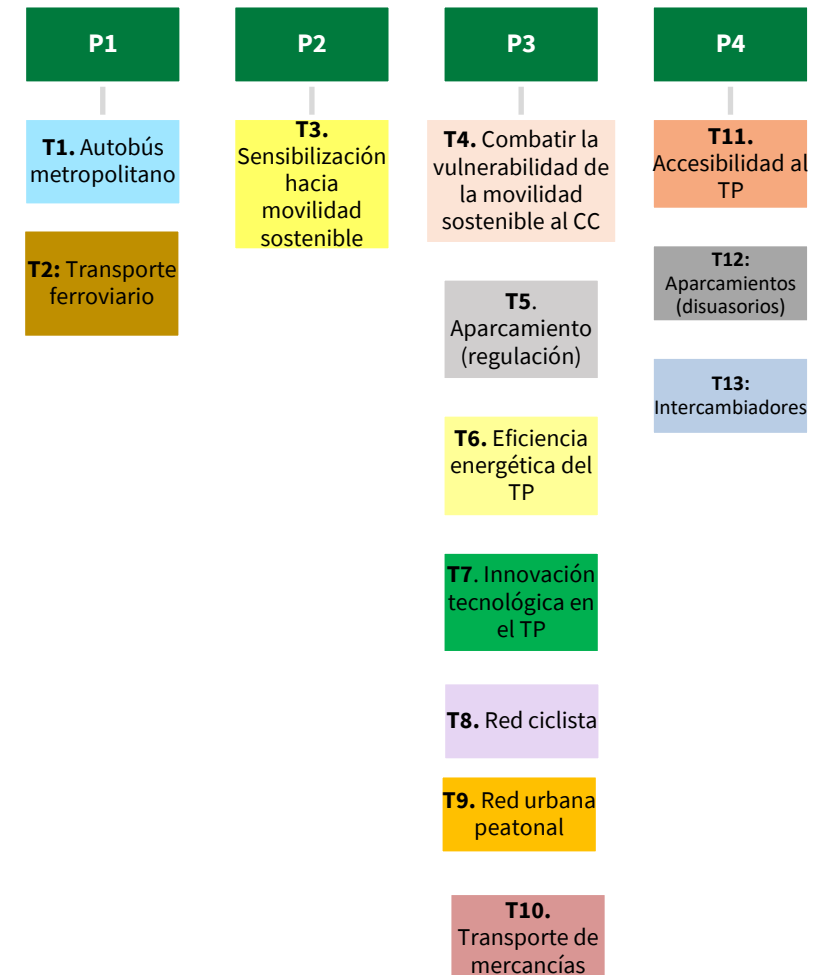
P1

T1. Autobús metropolitano

T2: Transporte ferroviario

P2

T3. Sensibilización hacia movilidad sostenible

P3

T4. Combatir la vulnerabilidad de la movilidad sostenible al CC

T5. Aparcamiento (regulación)

T6. Eficiencia energética del TP

T7. Innovación tecnológica en el TP

T8. Red ciclista

T9. Red urbana peatonal

T10. Transporte de mercancías

P4

T11. Accesibilidad al TP

T12: Aparcamientos (disuasorios)

T13: Intercambiadores